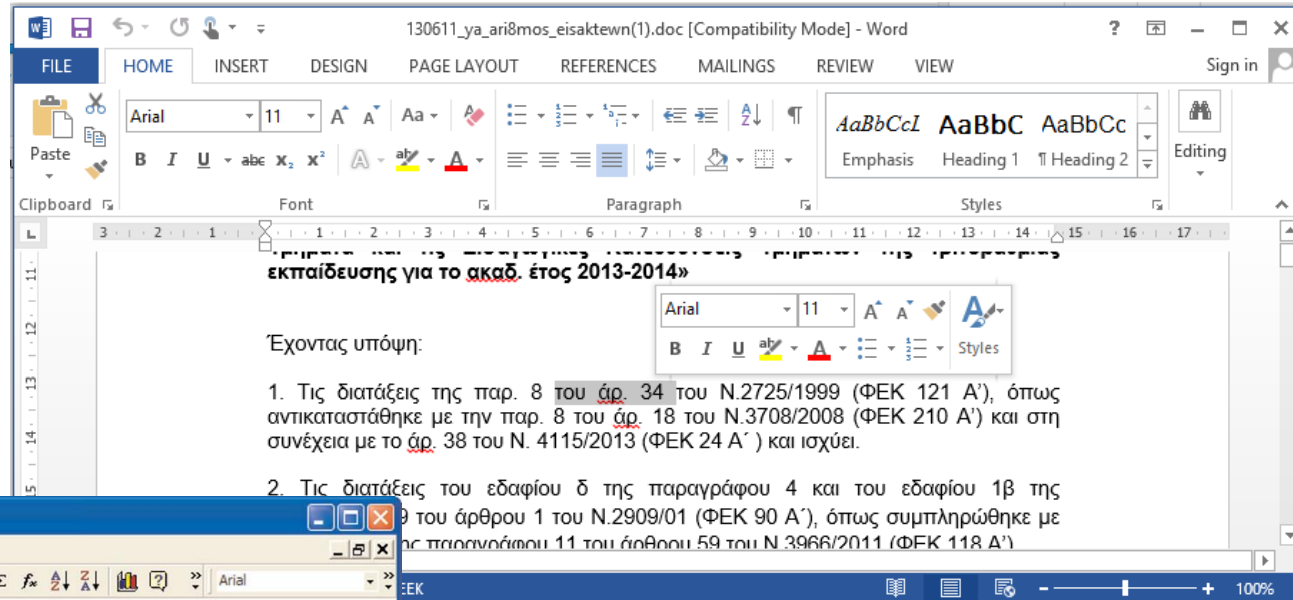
130611_ya_ari8mos_eisaktewn(1).doc [Compatibility Mode] - Word

? — □ ×

FILE HOME INSERT DESIGN PAGE LAYOUT REFERENCES MAILINGS REVIEW VIEW Sign in

Paste

Arial 11 A A Aa

B I U abc $x_2$ $x^2$ A A

Clipboard Font Paragraph Styles

AaBbCcI AaBbC AaBbCc

Emphasis Heading 1 ¶ Heading 2

Editing

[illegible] εκπαίδευσης για το ακαδ. έτος 2013-2014»

Arial 11 A A

B I U A Styles

Έχοντας υπόψη:

1. Τις διατάξεις της παρ. 8 του άρ. 34 του Ν.2725/1999 (ΦΕΚ 121 Α'), όπως αντικαταστάθηκε με την παρ. 8 του άρ. 18 του Ν.3708/2008 (ΦΕΚ 210 Α') και στη συνέχεια με το άρ. 38 του Ν. 4115/2013 (ΦΕΚ 24 Α΄ ) και ισχύει.

2. Τις διατάξεις του εδαφίου δ της παραγράφου 4 και του εδαφίου 1β της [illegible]9 του άρθρου 1 του Ν.2909/01 (ΦΕΚ 90 Α΄), όπως συμπληρώθηκε με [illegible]

Arial

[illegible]EEK 100%